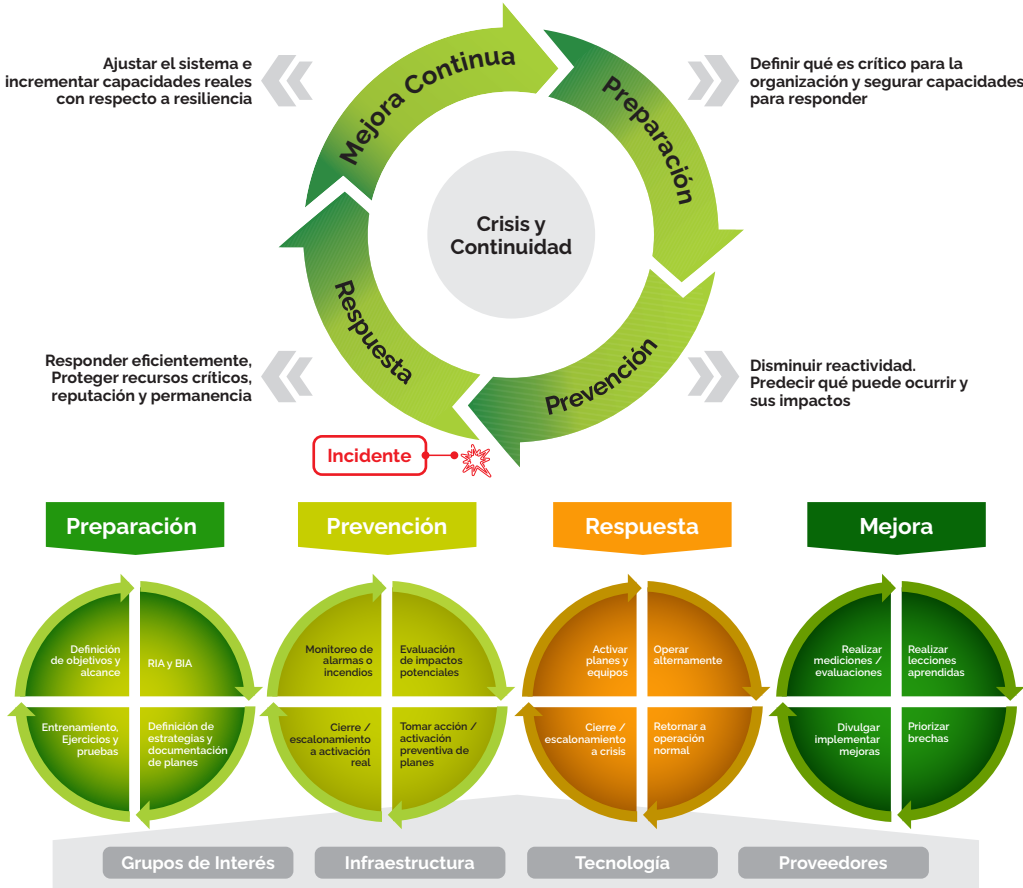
Ajustar el sistema e incrementar capacidades reales con respecto a resiliencia

Mejora Continua

Preparación

Definir qué es crítico para la organización y segurar capacidades para responder

Crisis y Continuidad

Respuesta

Prevención

Responder eficientemente, Proteger recursos críticos, reputación y permanencia

Disminuir reactividad. Predecir qué puede ocurrir y sus impactos

Incidente

Preparación

Prevención

Respuesta

Mejora

Definición de objetivos y alcance

RIA y BIA

Entrenamiento, Ejercicios y pruebas

Definición de estrategias y documentación de planes

Monitoreo de alarmas o incendios

Evaluación de impactos potenciales

Cierre / escalonamiento a activación real

Tomar acción / activación preventiva de planes

Activar planes y equipos

Operar alternamente

Cierre / escalonamiento a crisis

Retornar a operación normal

Realizar mediciones / evaluaciones

Realizar lecciones aprendidas

Divulgar implementar mejoras

Priorizar brechas

Grupos de Interés

Infraestructura

Tecnología

Proveedores